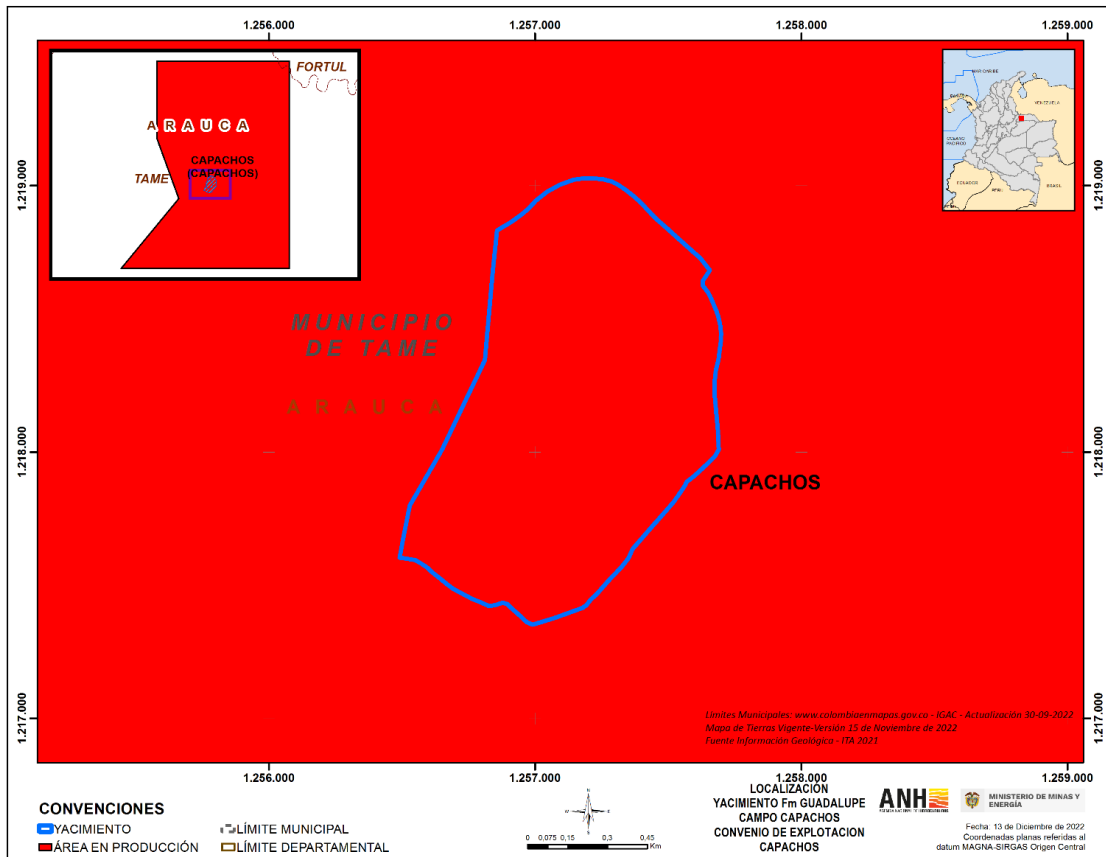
1.256.000 1.257.000 1.258.000 1.259.000

FORTUL

A R A U C A

CAPACHOS (CAPACHOS)

TAME

MAR CARIBE

VENEZUELA

OCEANO PACIFICO

ECUADOR

PERU

BRASIL

1.219.000

1.219.000

MUNICIPIO DE TAME

A R A U C A

1.218.000

1.218.000

CAPACHOS

1.217.000

1.217.000

Limites Municipales: www.colombiaenmapas.gov.co - IGAC - Actualización 30-09-2022
Mapa de Tierras Vigente-Versión 15 de Noviembre de 2022
Fuente Información Geologica - EIA 2021

1.256.000 1.257.000 1.258.000 1.259.000

CONVENCIONES

YACIMIENTO

ÁREA EN PRODUCCIÓN

LÍMITE MUNICIPAL

LÍMITE DEPARTAMENTAL

0 0,075 0,15 0,3 0,45 Km

LOCALIZACIÓN
YACIMIENTO Fm GUADALUPE
CAMPO CAPACHOS
CONVENIO DE EXPLOTACION
CAPACHOS

ANH

MINISTERIO DE MINAS Y ENERGÍA

Fecha: 13 de Diciembre de 2022
Coordenadas planas referidas al datum MAGNA-SIRGAS Origen Central